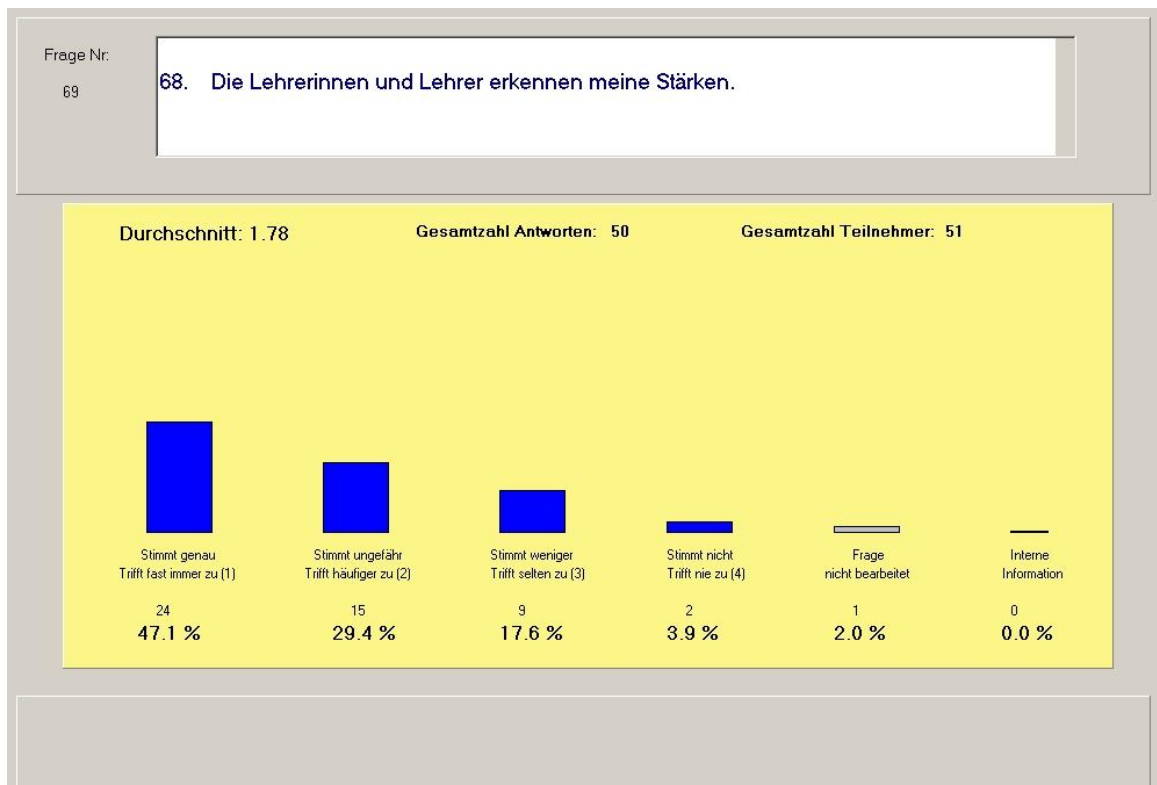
Frage Nr:
69

68. Die Lehrerinnen und Lehrer erkennen meine Stärken.

Durchschnitt: 1.78

Gesamtzahl Antworten: 50

Gesamtzahl Teilnehmer: 51

Stimmt genau
Trifft fast immer zu (1)
24
47.1 %

Stimmt ungefähr
Trifft häufiger zu (2)
15
29.4 %

Stimmt weniger
Trifft selten zu (3)
9
17.6 %

Stimmt nicht
Trifft nie zu (4)
2
3.9 %

Frage
nicht bearbeitet
1
2.0 %

Interne
Information
0
0.0 %